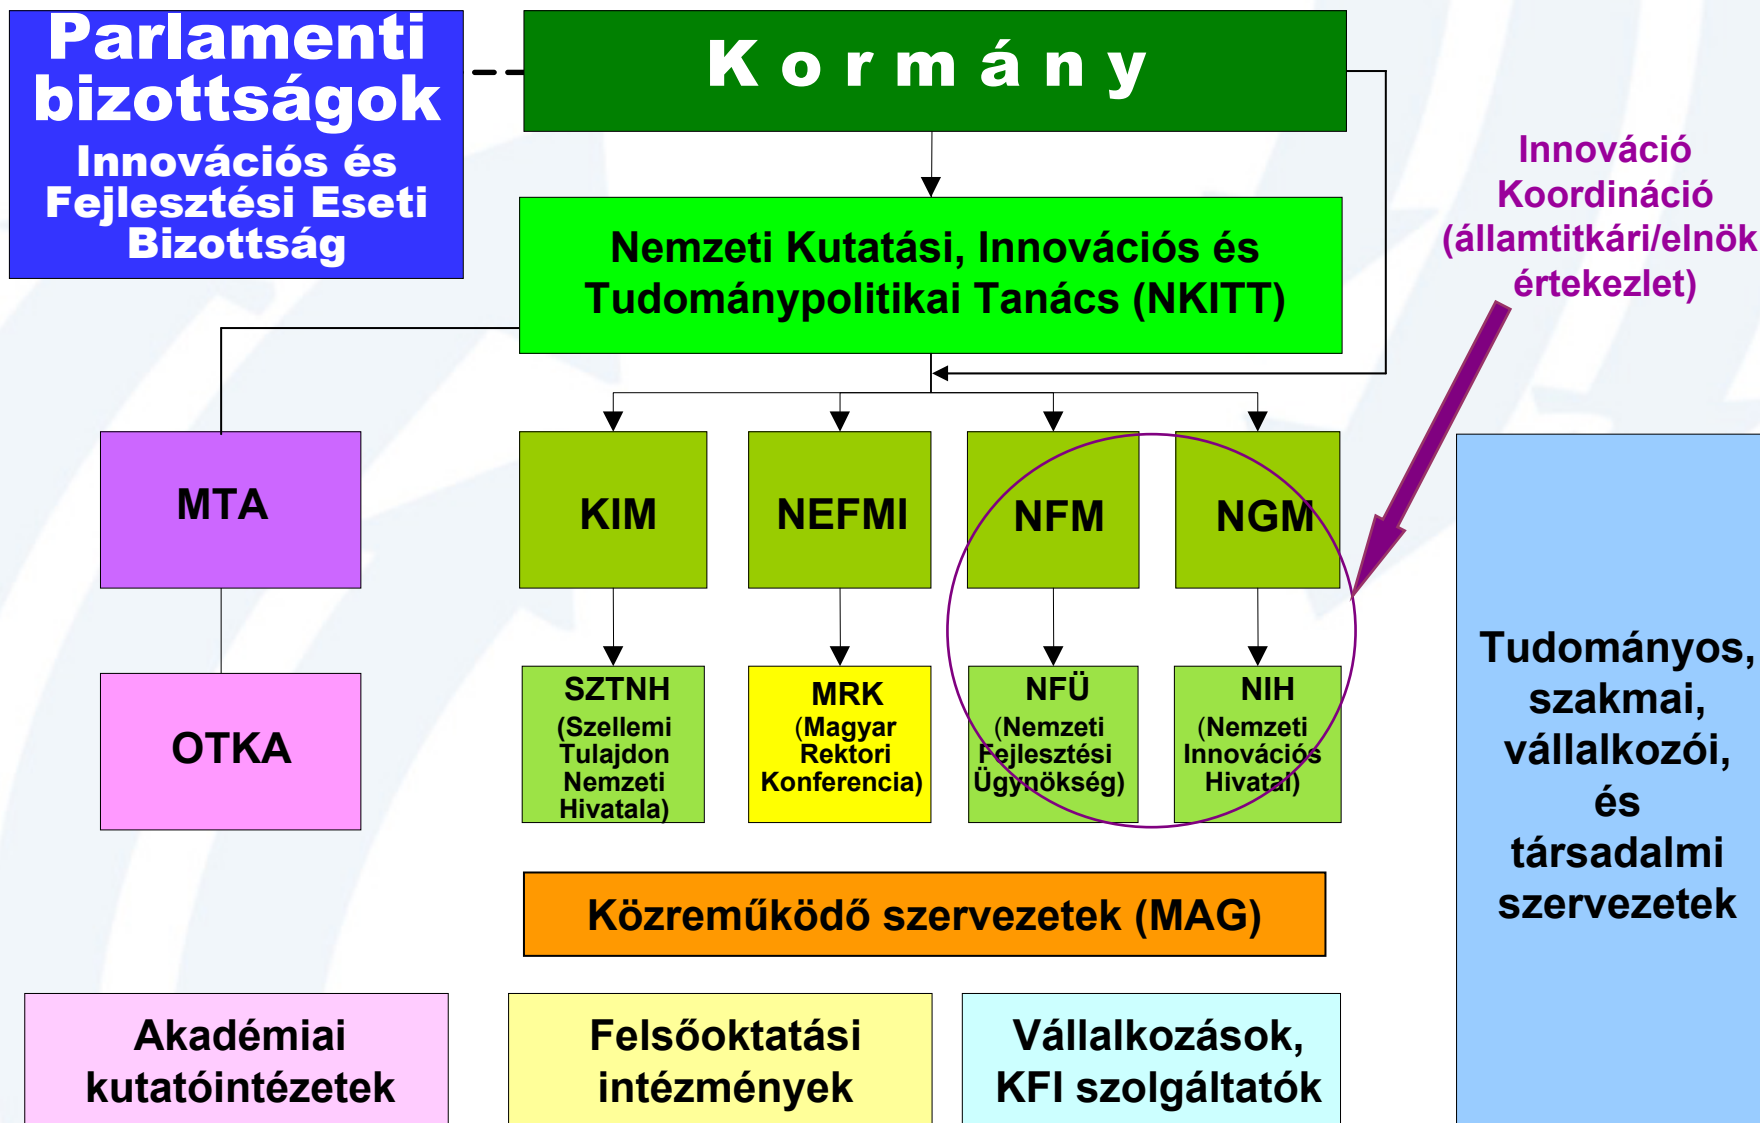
Parlamenti bizottságok
Innovációs és Fejlesztési Eseti Bizottság

K o r m á n y

Innováció Koordináció (államtitkári/elnök értekezlet)

Nemzeti Kutatási, Innovációs és Tudománypolitikai Tanács (NKITT)

MTA

KIM

NEFMI

NFM

NGM

OTKA

SZTNH
(Szellemi Tulajdon Nemzeti Hivatala)

MRK
(Magyar Rektori Konferencia)

NFÜ
(Nemzeti Fejlesztési Ügynökség)

NIH
(Nemzeti Innovációs Hivatal)

Tudományos, szakmai, vállalkozói, és társadalmi szervezetek

Közreműködő szervezetek (MAG)

Akadémiai kutatóintézetek

Felsőoktatási intézmények

Vállalkozások, KFI szolgáltatók